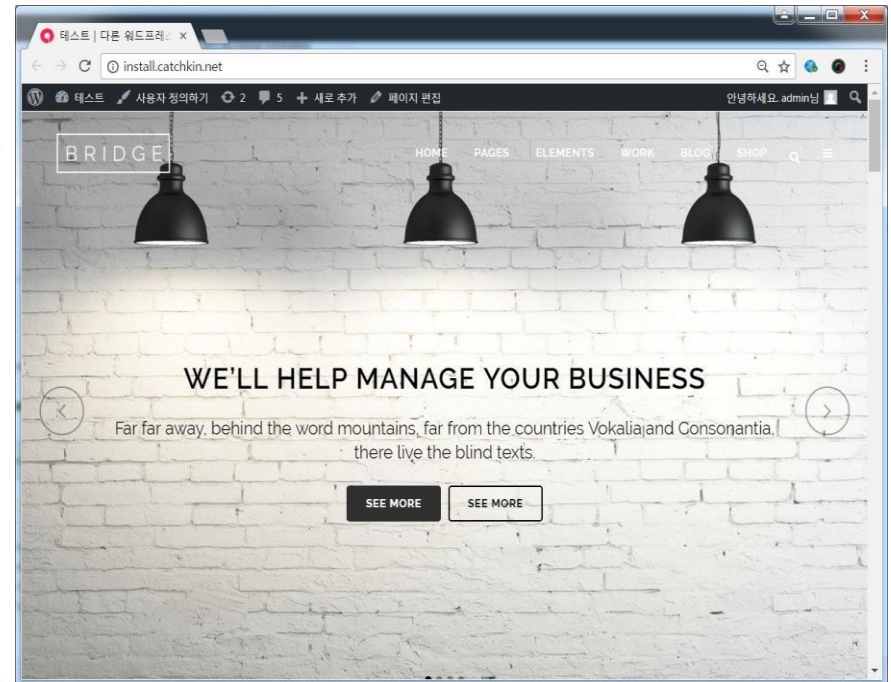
테스트 | 다른 워드프레 ×

install.catchkin.net

테스트 사용자 정의하기 2 5 + 새로 추가 페이지 편집

안녕하세요, admin님

BRIDGE

HOME PAGES ELEMENTS WORK BLOG SHOP

WE'LL HELP MANAGE YOUR BUSINESS

Far far away, behind the word mountains, far from the countries Vokalia and Consonantia, there live the blind texts.

SEE MORE

SEE MORE